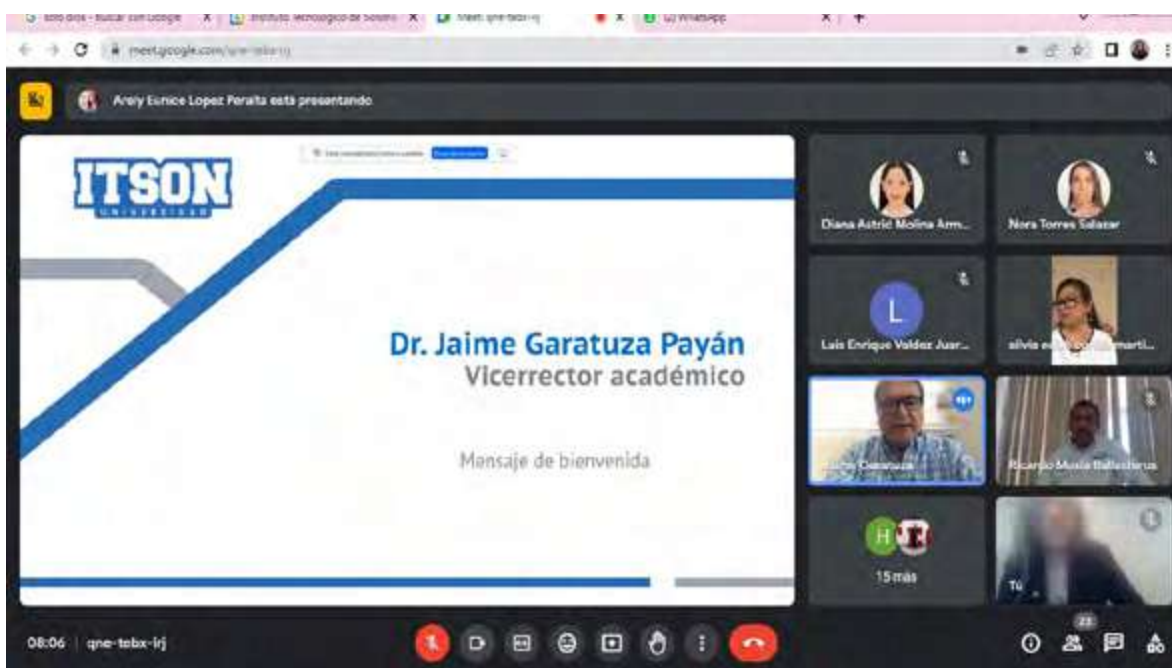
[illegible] - Buscar con Google
Instituto Tecnológico de Sonora
Meet: qne-tebx-irj
WhatsApp
meet.google.com/qne-tebx-irj

Arely Eunice Lopez Peralta está presentando

ITSON
UNIVERSIDAD

Dr. Jaime Garatuza Payán
Vicerrector académico

Mensaje de bienvenida

Diana Astrid Molina Arm...
Nora Torres Salazar
L
Luis Enrique Valdez Juar...
silvia e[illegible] martí...
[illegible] Garatuza
Ricardo Musia Ballesteros
H
15 más
Tú

08:06 | qne-tebx-irj
23